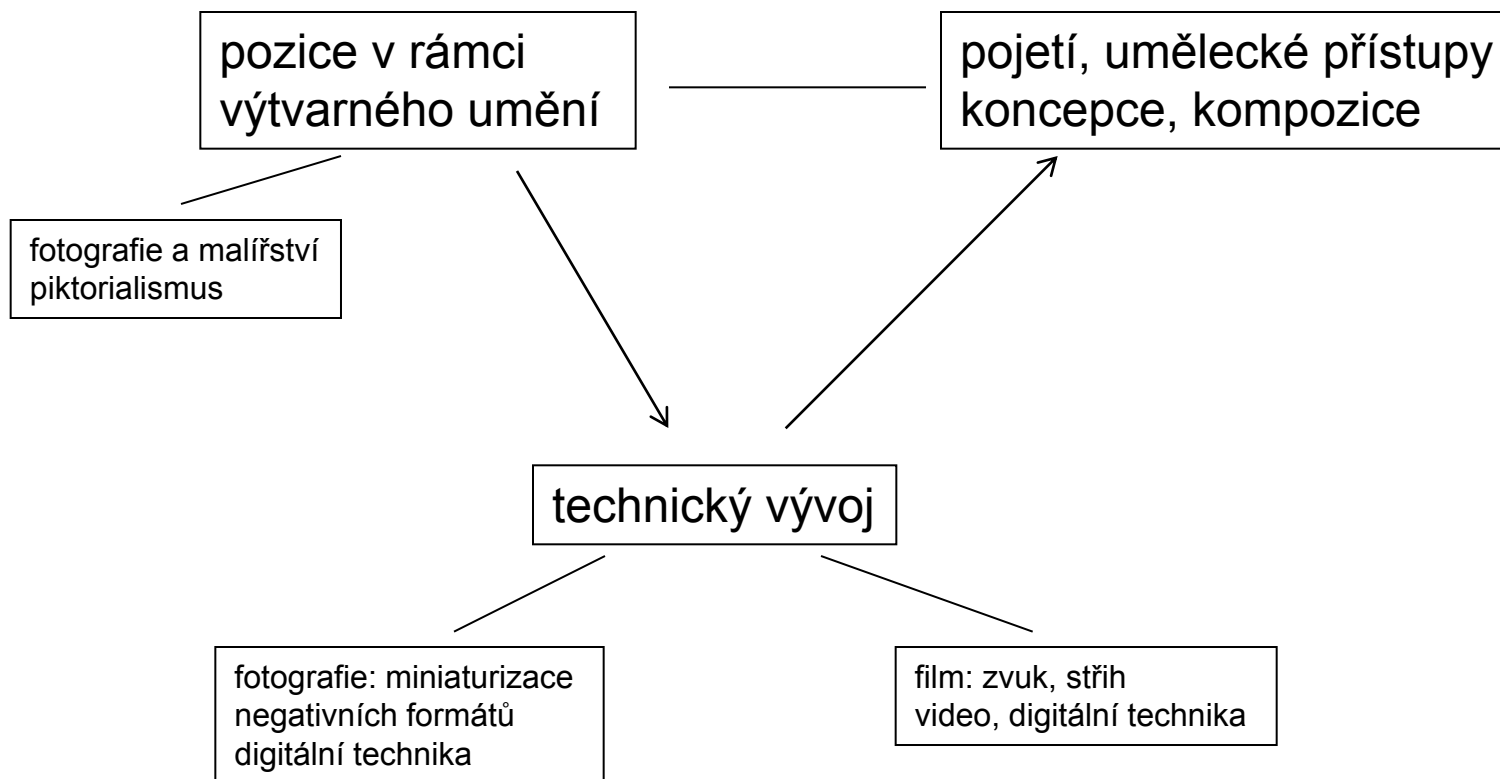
pozice v rámci výtvarného umění

pojetí, umělecké přístupy
koncepce, kompozice

fotografie a malířství
piktorialismus

technický vývoj

fotografie: miniaturizace
negativních formátů
digitální technika

film: zvuk, střih
video, digitální technika